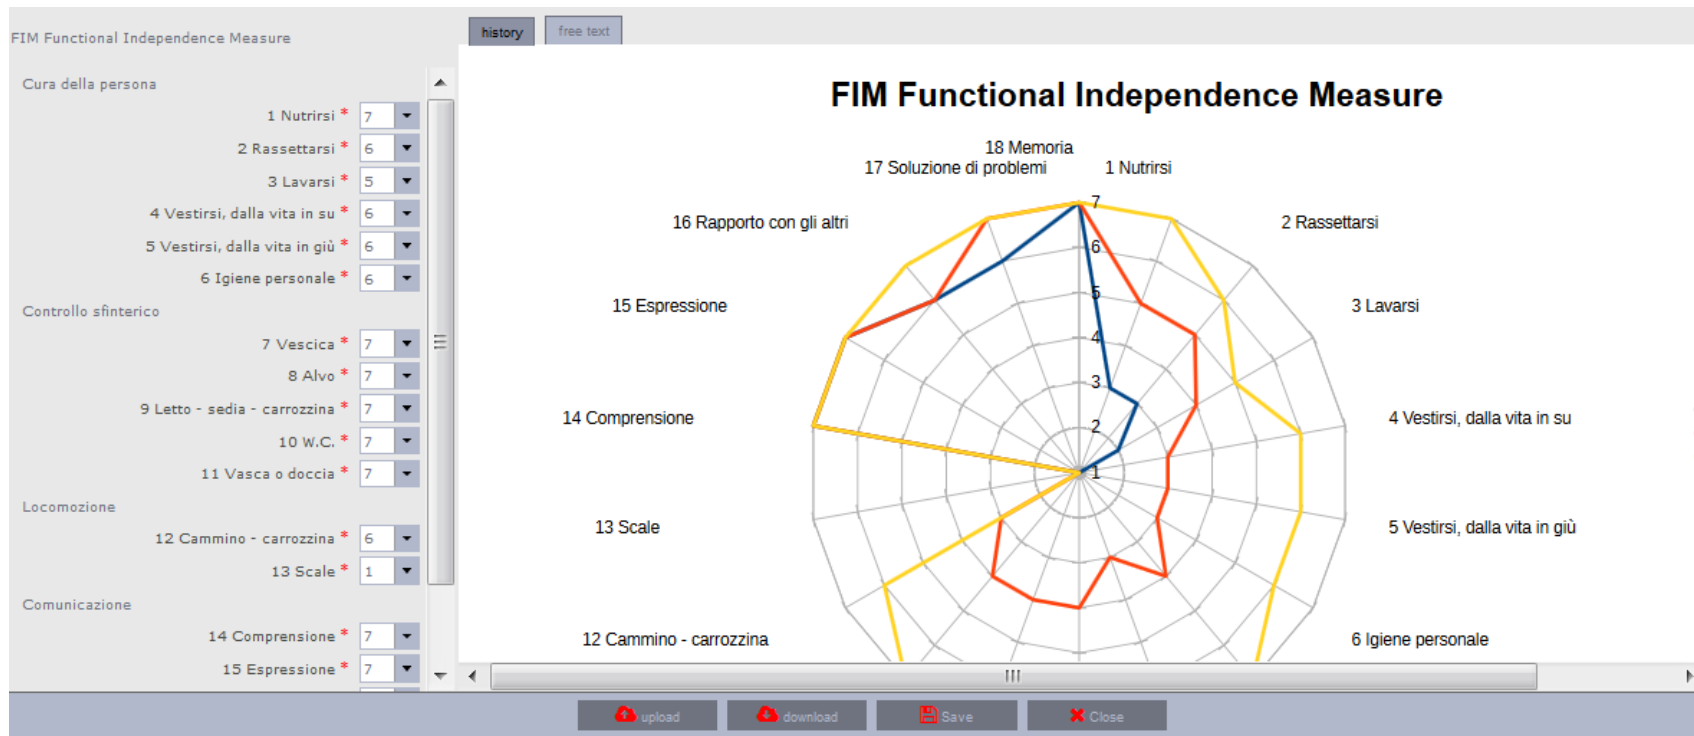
FIM Functional Independence Measure

Cura della persona

1 Nutrirsi * 7
2 Rassettarsi * 6
3 Lavarsi * 5
4 Vestirsi, dalla vita in su * 6
5 Vestirsi, dalla vita in giù * 6
6 Igiene personale * 6

Controllo sfinterico

7 Vescica * 7
8 Alvo * 7
9 Letto - sedia - carrozzina * 7
10 W.C. * 7
11 Vasca o doccia * 7

Locomozione

12 Cammino - carrozzina * 6
13 Scale * 1

Comunicazione

14 Comprensione * 7
15 Espressione * 7

history
free text

FIM Functional Independence Measure

18 Memoria
17 Soluzione di problemi
1 Nutrirsi
16 Rapporto con gli altri
2 Rassettarsi
15 Espressione
3 Lavarsi
14 Comprensione
4 Vestirsi, dalla vita in su
13 Scale
5 Vestirsi, dalla vita in giù
12 Cammino - carrozzina
6 Igiene personale
7
6
5
4
3
2
1

upload
download
Save
Close